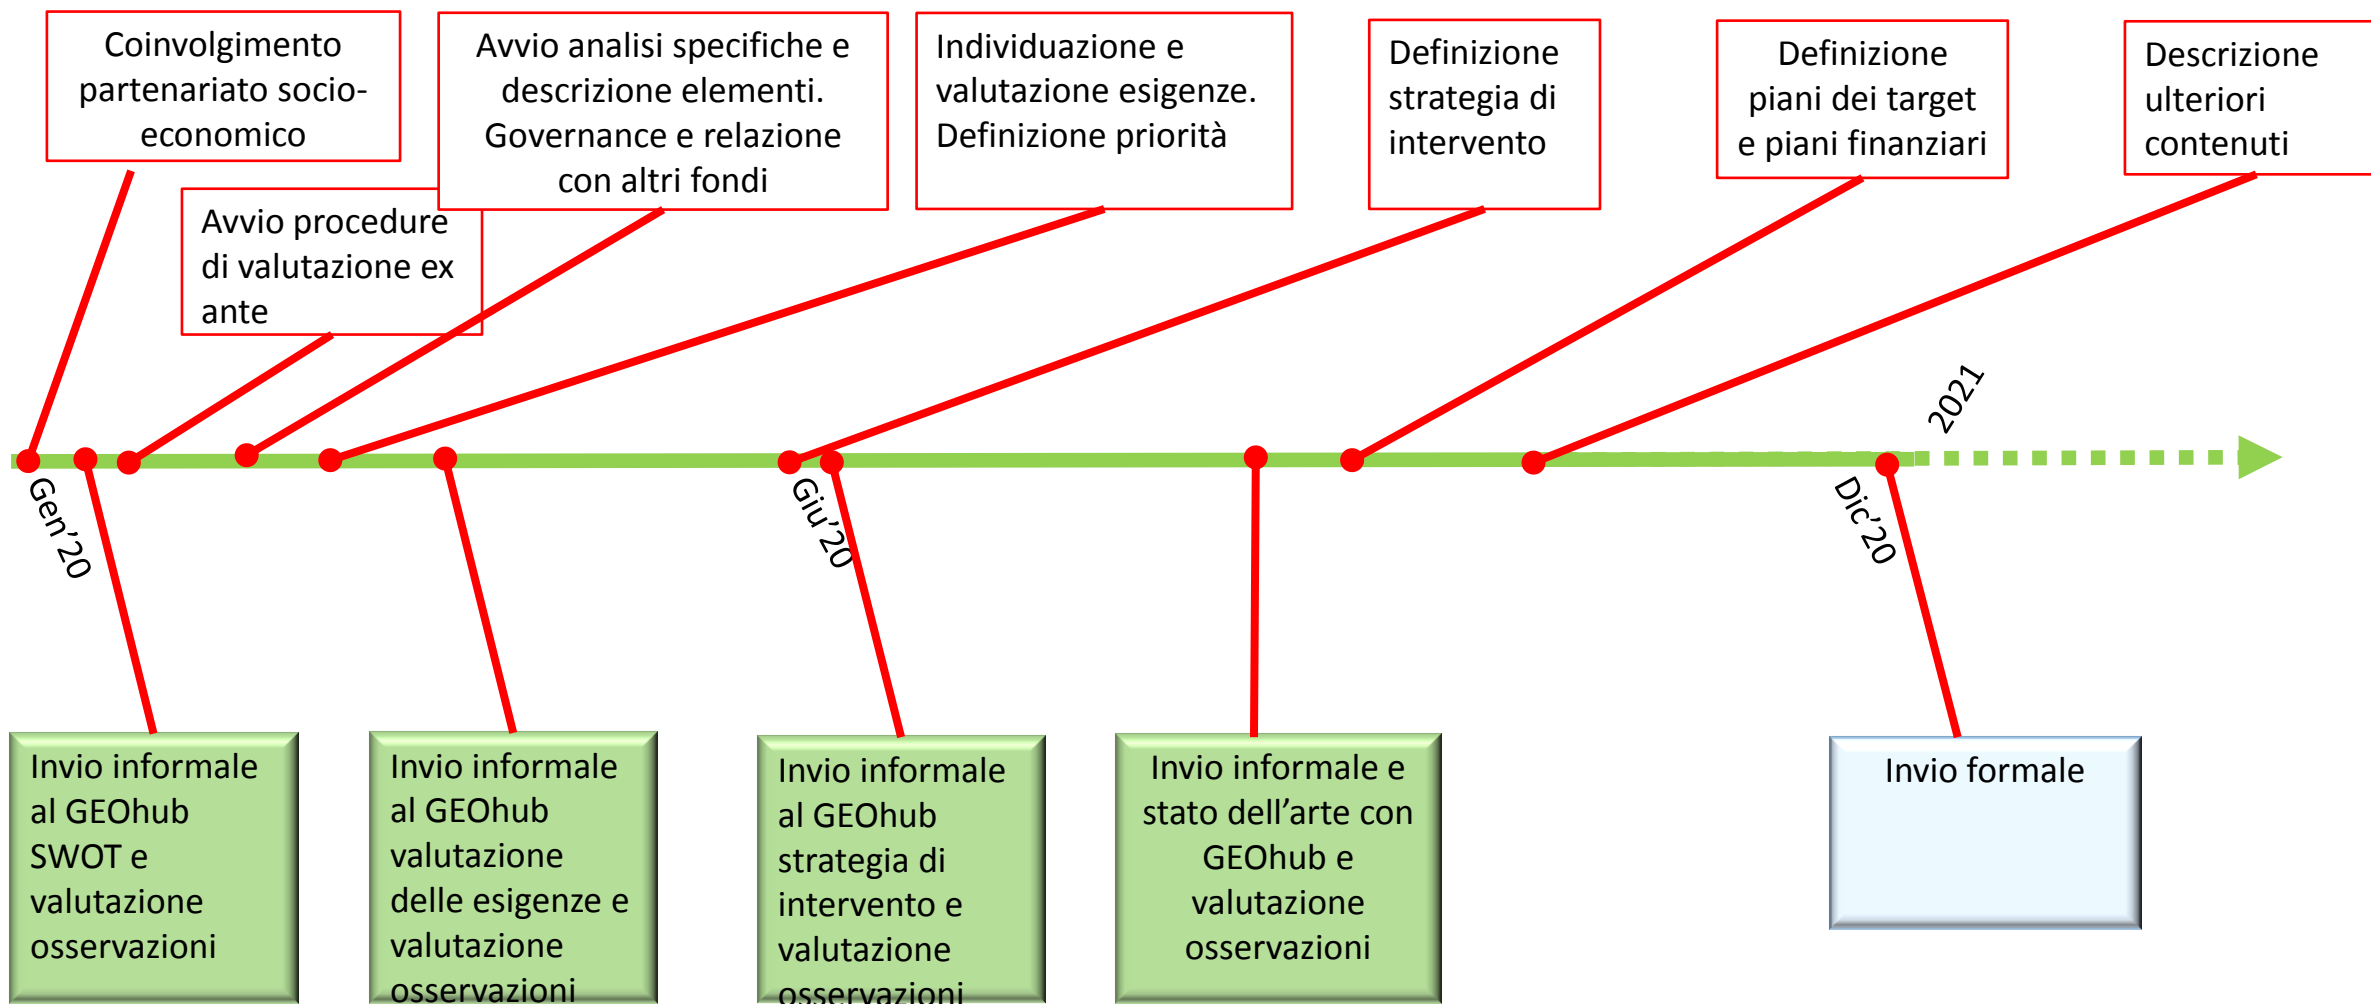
Coinvolgimento partenariato socio-economico

Avvio procedure di valutazione ex ante

Avvio analisi specifiche e descrizione elementi. Governance e relazione con altri fondi

Individuazione e valutazione esigenze. Definizione priorità

Definizione strategia di intervento

Definizione piani dei target e piani finanziari

Descrizione ulteriori contenuti

2021

Gen'20

Giu'20

Dic'20

Invio informale al GEOhub SWOT e valutazione osservazioni

Invio informale al GEOhub valutazione delle esigenze e valutazione osservazioni

Invio informale al GEOhub strategia di intervento e valutazione osservazioni

Invio informale e stato dell'arte con GEOhub e valutazione osservazioni

Invio formale